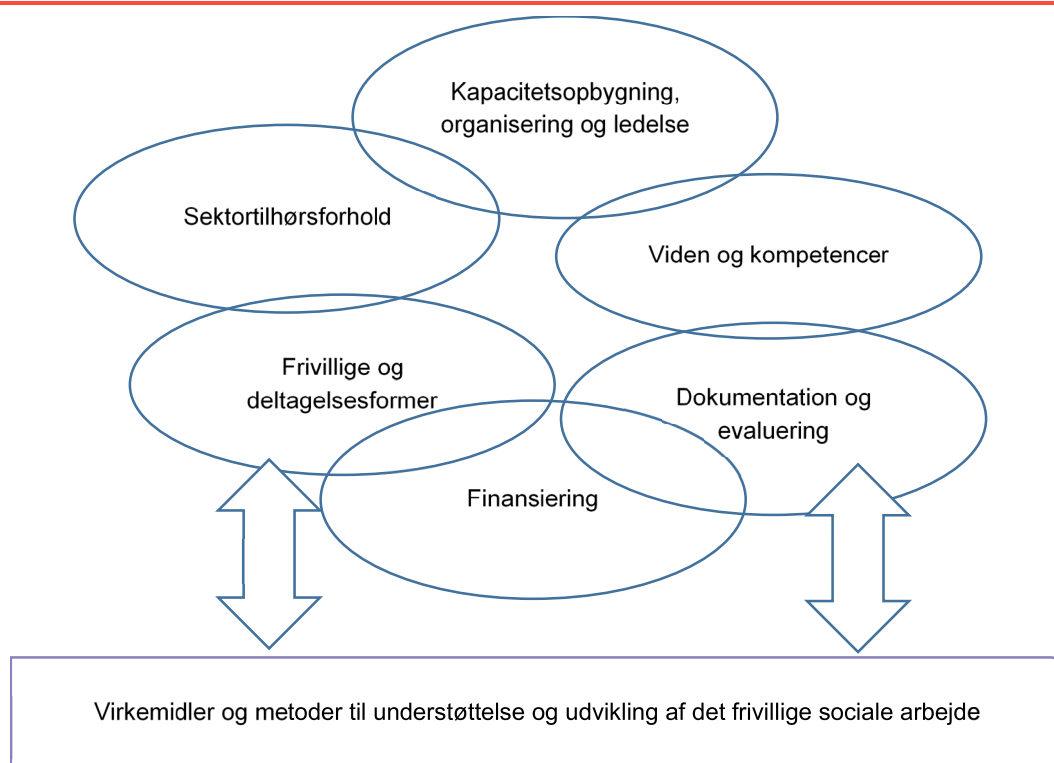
Kapacitetsopbygning, organisering og ledelse

Sektortilhørsforhold

Viden og kompetencer

Frivillige og deltagelsesformer

Dokumentation og evaluering

Finansiering

Virkemidler og metoder til understøttelse og udvikling af det frivillige sociale arbejde